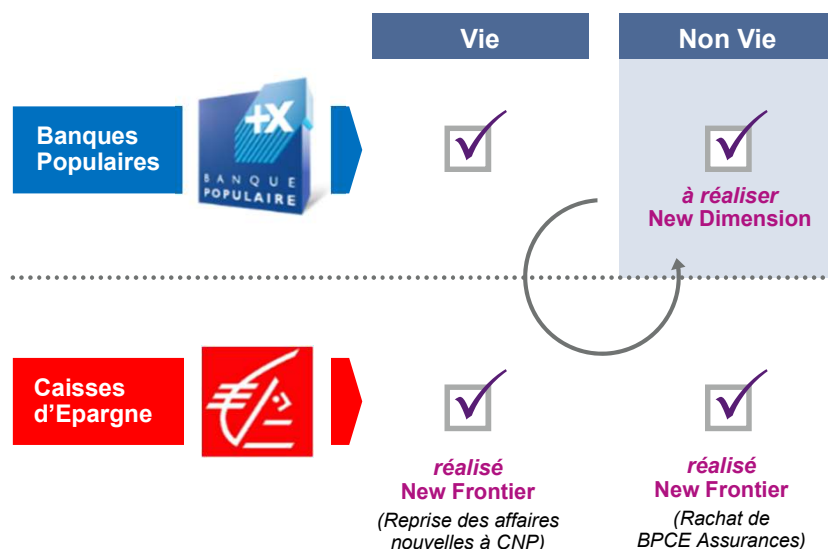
Vie

Non Vie

Banques Populaires

+X BANQUE POPULAIRE

à réaliser
New Dimension

Caisses d'Epargne

réalisé
New Frontier
(Reprise des affaires nouvelles à CNP)

réalisé
New Frontier
(Rachat de BPCE Assurances)